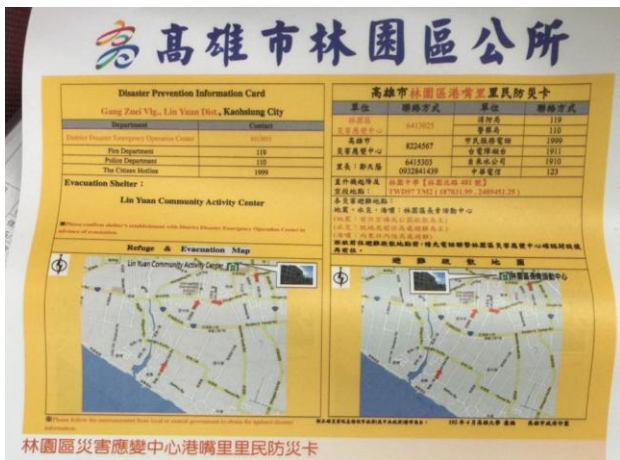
高雄市林園區公所

Disaster Prevention Information Card

Gang Zuei Vlg., Lin Yuan Dist., Kaohsiung City

| Department | Contact |
|---|---|
| District Disaster Emergency Operation Center | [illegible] |
| Fire Department | 119 |
| Police Department | 110 |
| The Citizen Hotline | 1999 |

Evacuation Shelter :

Lin Yuan Community Activity Center

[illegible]

Refuge & Evacuation Map

Lin Yuan Community Activity Center

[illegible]

高雄市林園區港嘴里里民防災卡

| 單位 | 聯絡方式 | 單位 | 聯絡方式 |
|---|---|---|---|
| 林園區災害應變中心 | 6413025 | 消防局 | 119 |
| | | 警察局 | 110 |
| 高雄市災害應變中心 | 8224567 | 市民服務電話 | 1999 |
| | | 台電公司 | 1911 |
| 里長：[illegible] | 6415303 0932841439 | 自來水公司 | 1910 |
| | | 中華電信 | 123 |

室外避難處所 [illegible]
空投地點： TWD97 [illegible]
各災害避難地點：
地震、水災、海嘯：林園區長青活動中心
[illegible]
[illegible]
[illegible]

避難疏散地圖

長青活動中心

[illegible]

林園區災害應變中心港嘴里里民防災卡